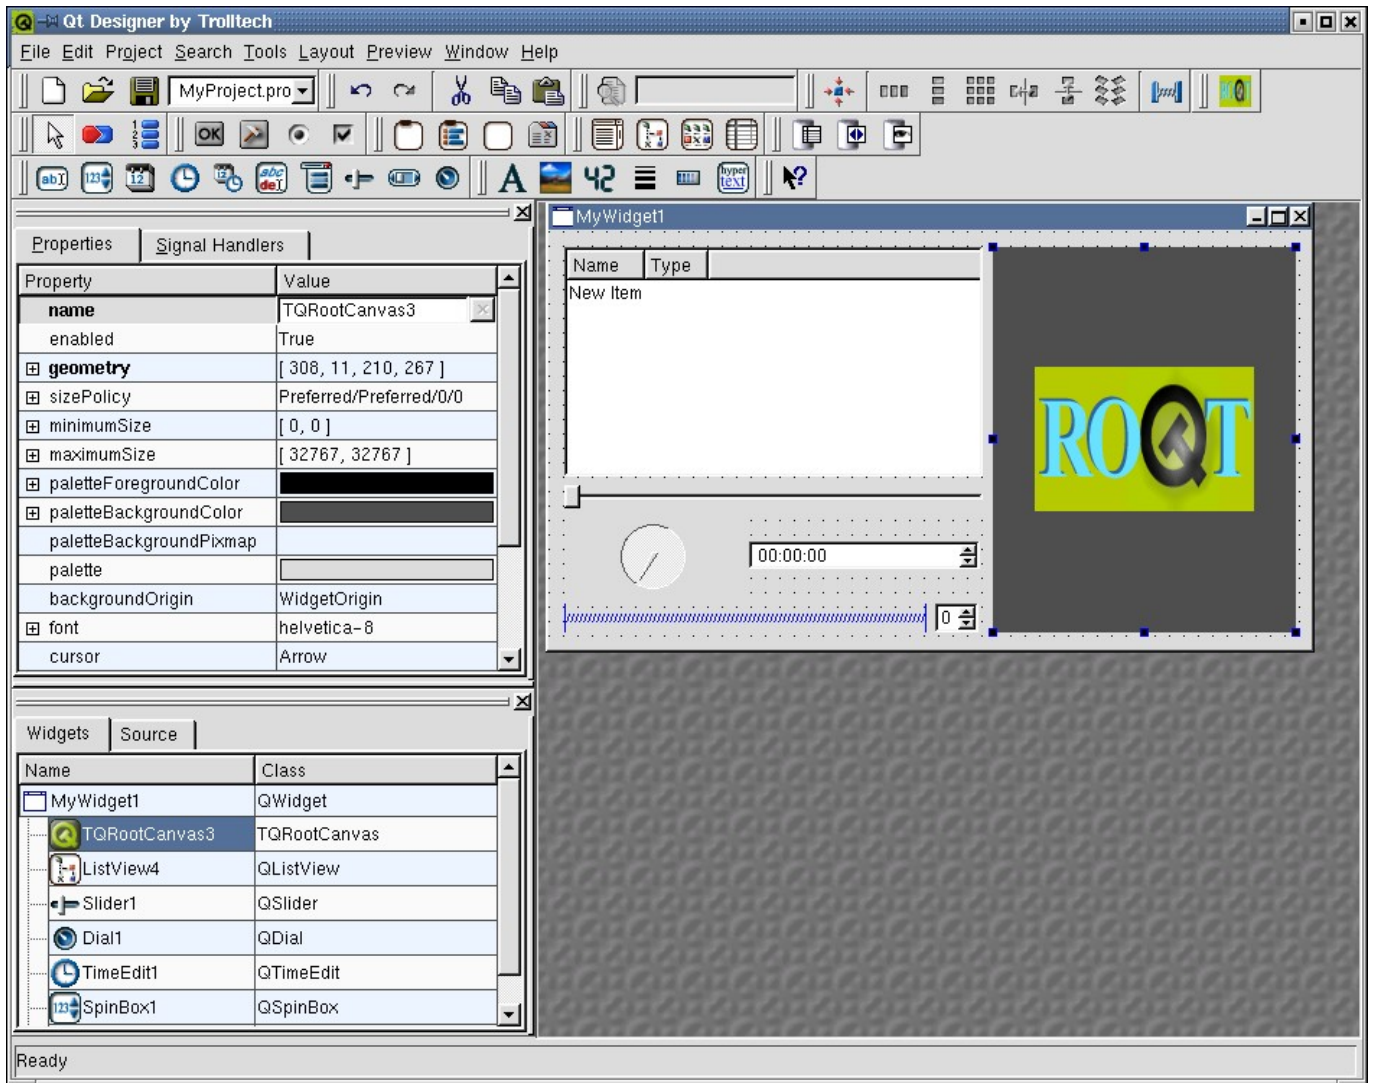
Qt Designer by Trolltech

File Edit Project Search Tools Layout Preview Window Help

MyProject.pro

OK

A 42 hyper text

Properties | Signal Handlers

| Property | Value |
|---|---|
| name | TQRootCanvas3 |
| enabled | True |
| geometry | [ 308, 11, 210, 267 ] |
| sizePolicy | Preferred/Preferred/0/0 |
| minimumSize | [ 0, 0 ] |
| maximumSize | [ 32767, 32767 ] |
| paletteForegroundColor | |
| paletteBackgroundColor | |
| paletteBackgroundPixmap | |
| palette | |
| backgroundOrigin | WidgetOrigin |
| font | helvetica-8 |
| cursor | Arrow |

Widgets | Source

| Name | Class |
|---|---|
| MyWidget1 | QWidget |
| TQRootCanvas3 | TQRootCanvas |
| ListView4 | QListView |
| Slider1 | QSlider |
| Dial1 | QDial |
| TimeEdit1 | QTimeEdit |
| SpinBox1 | QSpinBox |

MyWidget1

| Name | Type |
|---|---|
| New Item | |

00:00:00

0

ROOT

Ready